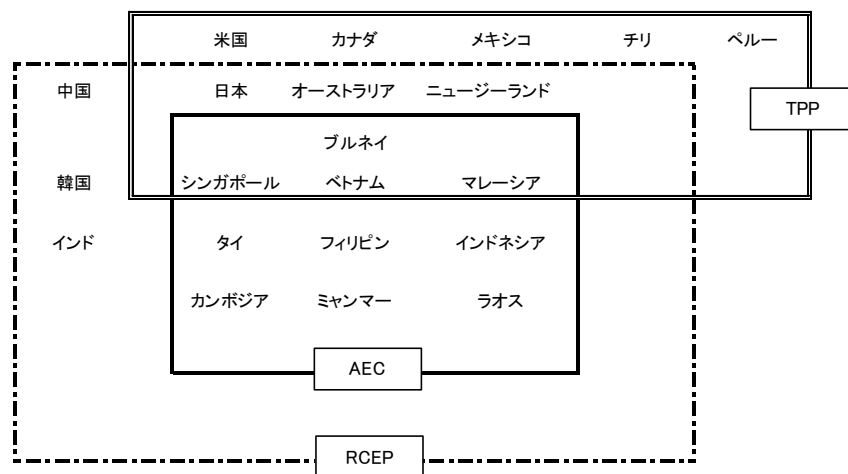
米国 カナダ メキシコ チリ ペルー

中国 日本 オーストラリア ニュージーランド

TPP

ブルネイ

韓国 シンガポール ベトナム マレーシア

インド タイ フィリピン インドネシア

カンボジア ミャンマー ラオス

AEC

RCEP